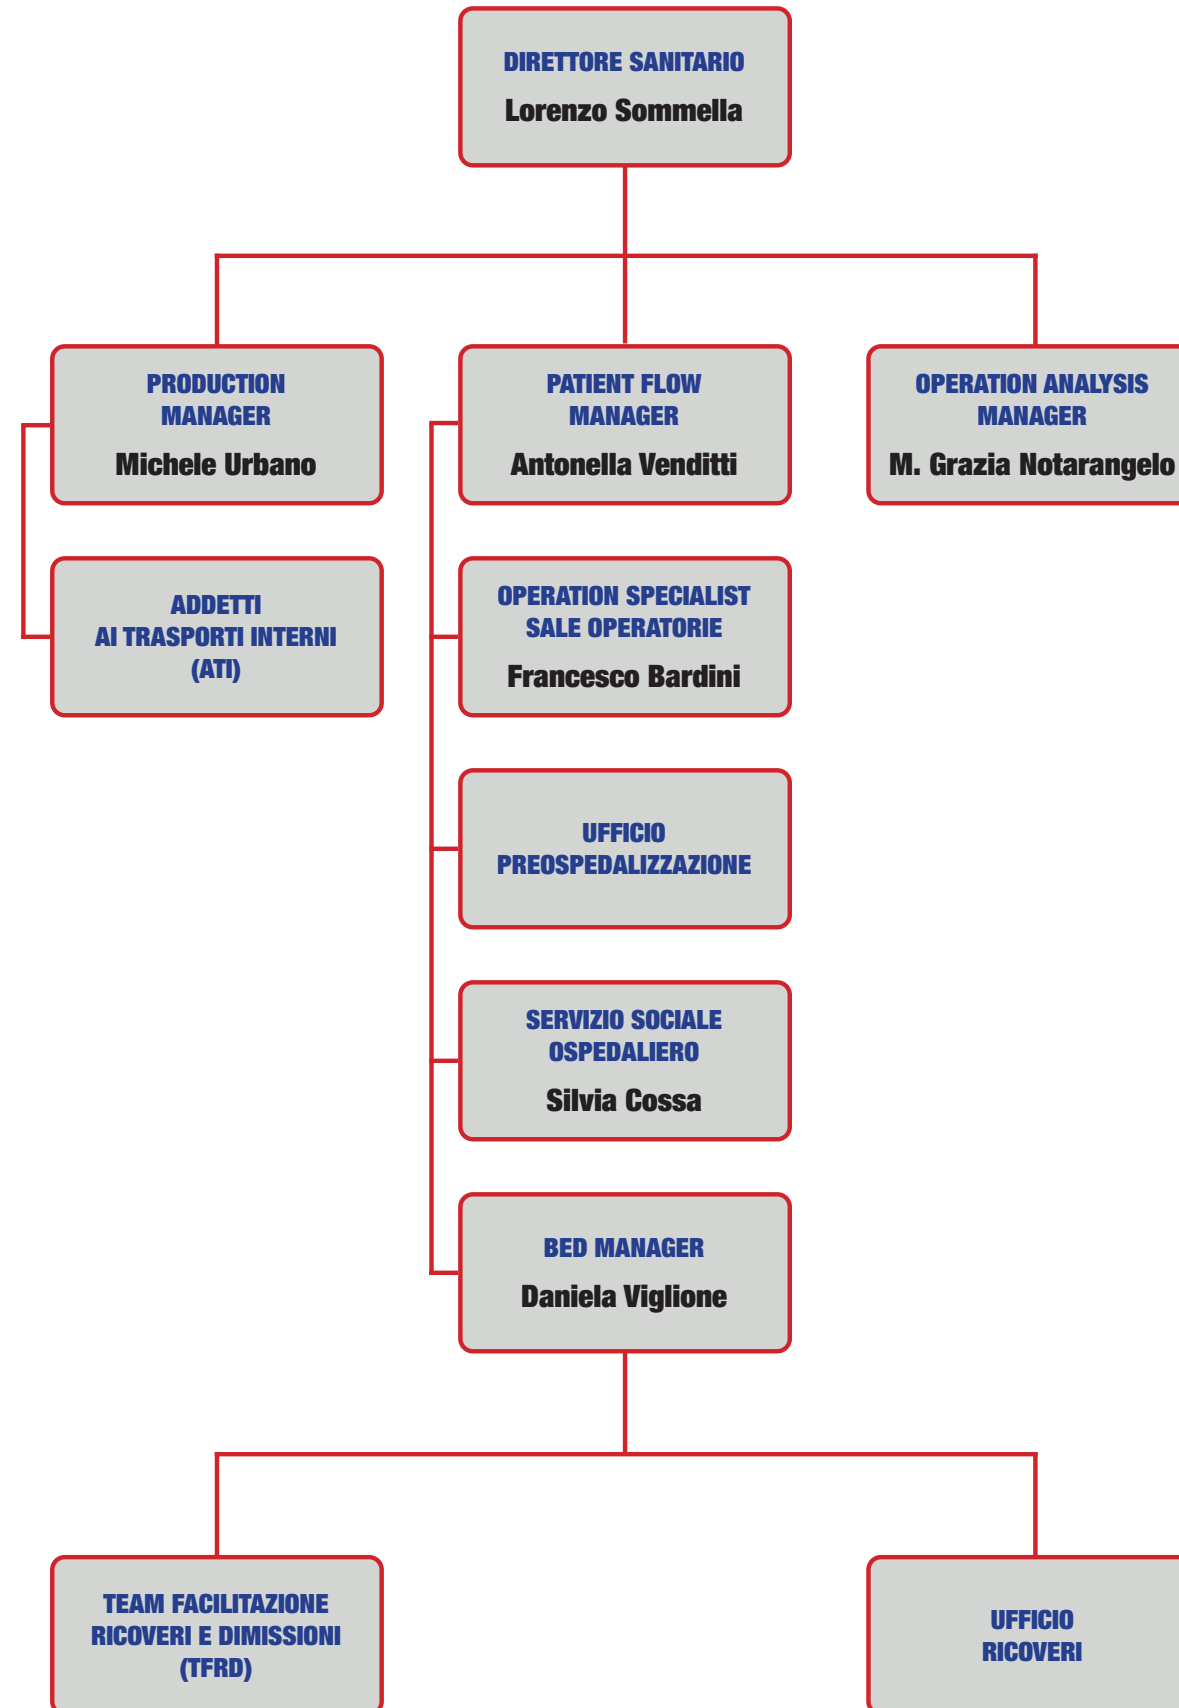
DIRETTORE SANITARIO
Lorenzo Sommella

PRODUCTION MANAGER
Michele Urbano

PATIENT FLOW MANAGER
Antonella Venditti

OPERATION ANALYSIS MANAGER
M. Grazia Notarangelo

ADDETTI AI TRASPORTI INTERNI (ATI)

OPERATION SPECIALIST SALE OPERATORIE
Francesco Bardini

UFFICIO PREOSPEDALIZZAZIONE

SERVIZIO SOCIALE OSPEDALIERO
Silvia Cossa

BED MANAGER
Daniela Viglione

TEAM FACILITAZIONE RICOVERI E DIMISSIONI (TFRD)

UFFICIO RICOVERI